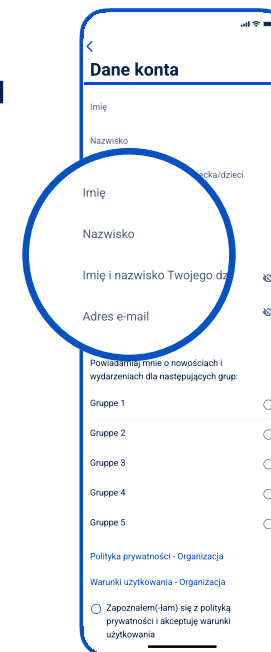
Dane konta

Imię

Nazwisko

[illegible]ecka/dzieci

Imię

Nazwisko

Imię i nazwisko Twojego dz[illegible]

Adres e-mail

Powiadamiaj mnie o nowościach i wydarzeniach dla następujących grup:

Gruppe 1

Gruppe 2

Gruppe 3

Gruppe 4

Gruppe 5

Polityka prywatności - Organizacja

Warunki użytkowania - Organizacja

Zapoznałem(-łam) się z polityką prywatności i akceptuję warunki użytkowania